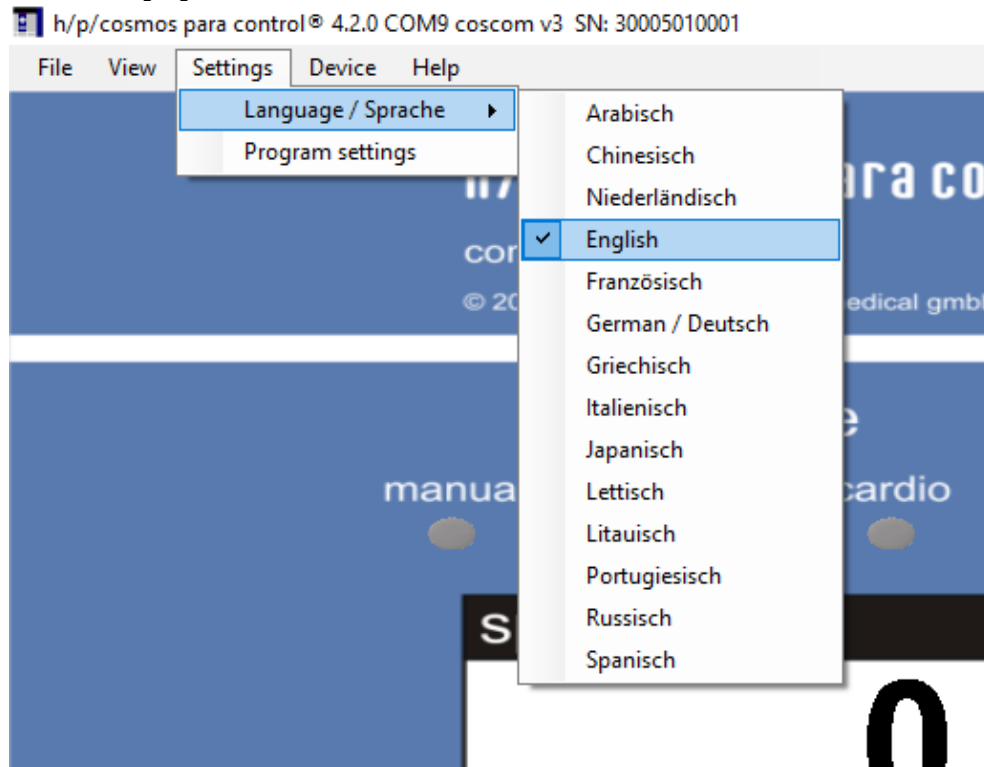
h/p/cosmos para control® 4.2.0 COM9 coscom v3 SN: 30005010001

File View Settings Device Help

Language / Sprache
Program settings

Arabisch
Chinesisch
Niederländisch
✓ English
Französisch
German / Deutsch
Griechisch
Italienisch
Japanisch
Lettisch
Litauisch
Portugiesisch
Russisch
Spanisch

h/ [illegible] ara co
cor
© 20 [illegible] edical gmb

e
manua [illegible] cardio

S

0